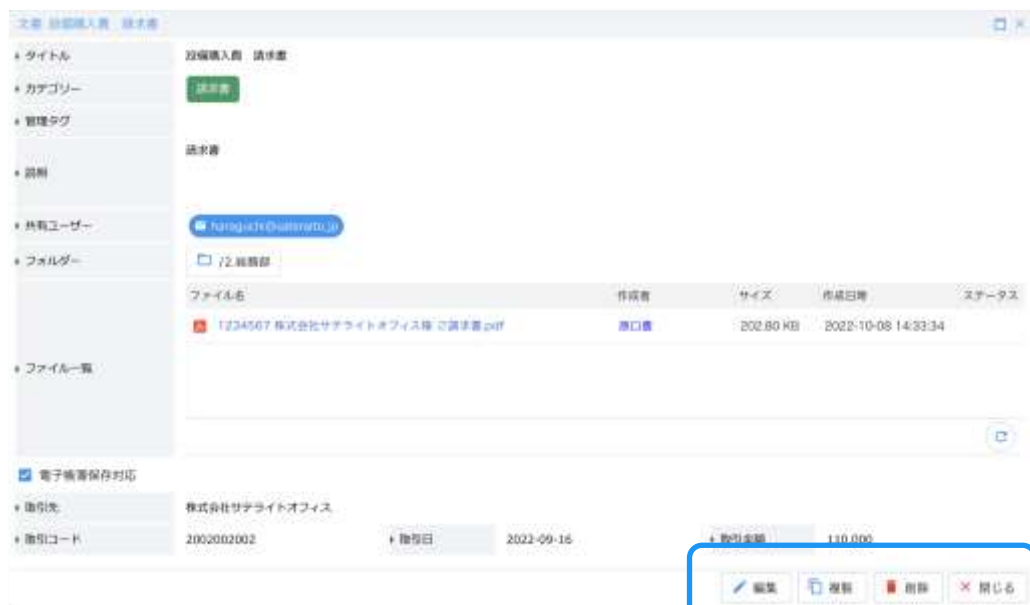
文書 設備購入費 請求書

タイトル
設備購入費 請求書

カテゴリー
請求書

管理タグ

説明
請求書

共有ユーザー
haraguchi@sateraito.jp

フォルダー
/2.総務部

ファイル一覧

| ファイル名 | 作成者 | サイズ | 作成日時 | ステータス |
|---|---|---|---|---|
| 1234567 株式会社サテライトオフィス様 ご請求書.pdf | 原口優 | 202.80 KB | 2022-10-08 14:33:34 | |

電子帳簿保存対応

取引先
株式会社サテライトオフィス

取引コード
2002002002

取引日
2022-09-16

取引金額
110,000

編集 複製 削除 × 閉じる